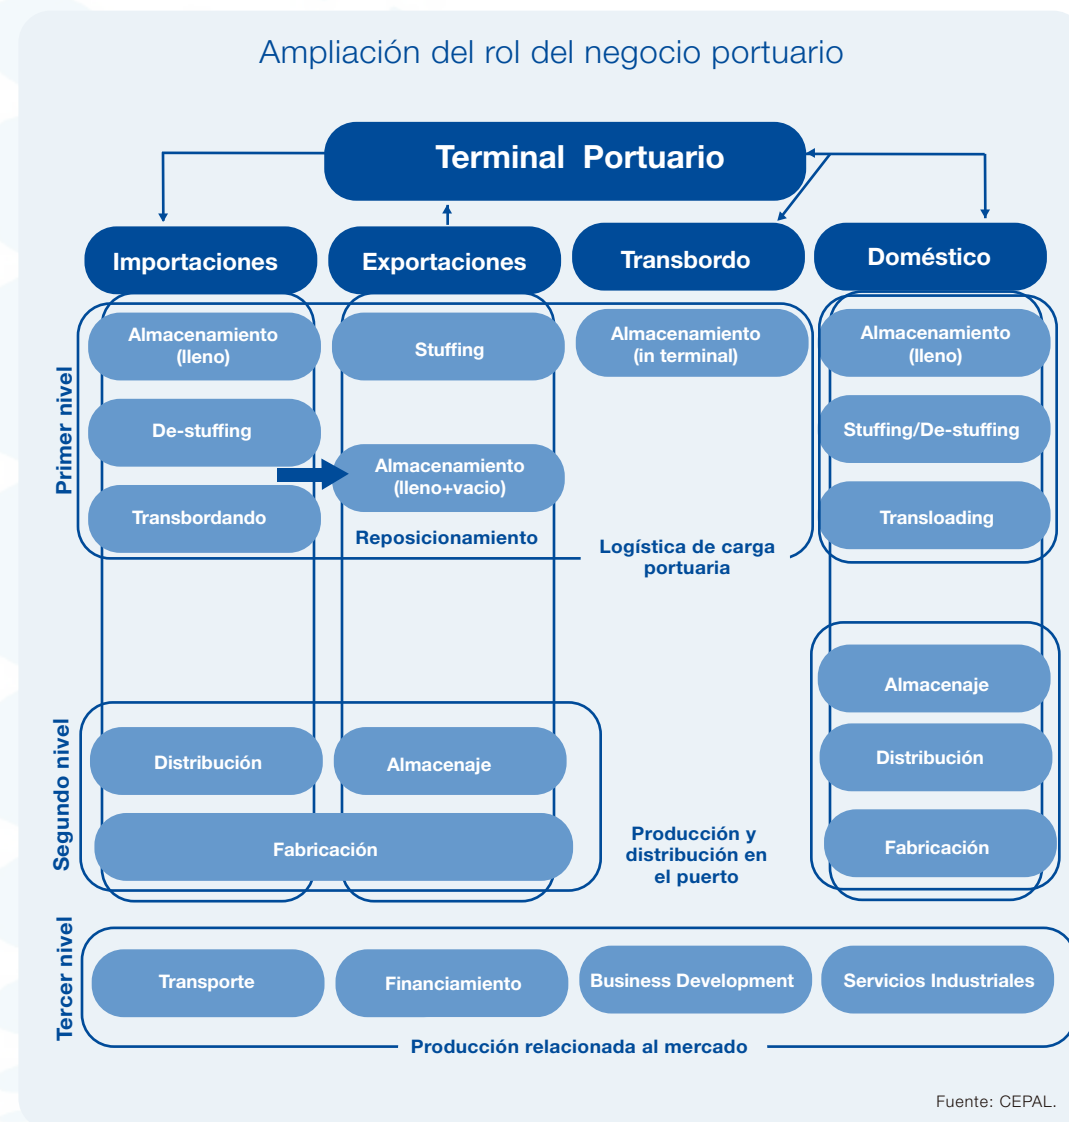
Ampliación del rol del negocio portuario

Terminal Portuario

Importaciones

Exportaciones

Transbordo

Doméstico

Primer nivel

Almacenamiento (lleno)

De-stuffing

Transbordando

Stuffing

Almacenamiento (lleno+vacio)

Reposicionamiento

Almacenamiento (in terminal)

Logística de carga portuaria

Almacenamiento (lleno)

Stuffing/De-stuffing

Transloading

Segundo nivel

Distribución

Almacenaje

Fabricación

Producción y distribución en el puerto

Almacenaje

Distribución

Fabricación

Tercer nivel

Transporte

Financiamiento

Business Development

Servicios Industriales

Producción relacionada al mercado

Fuente: CEPAL.